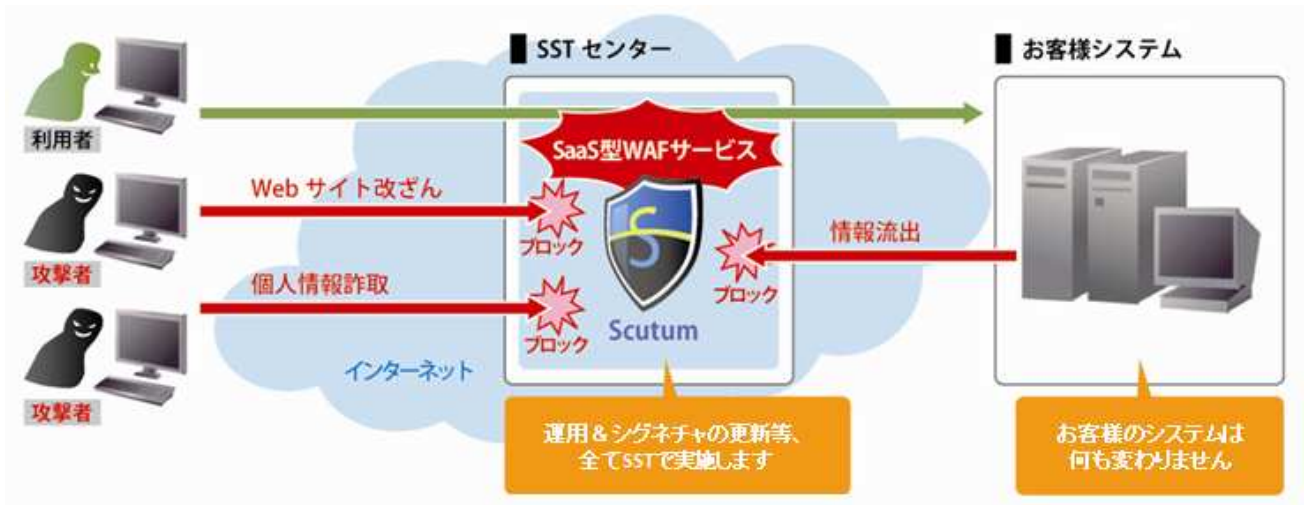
SST センター

お客様システム

利用者

SaaS型WAFサービス

Web サイト改ざん

攻撃者

ブロック

情報流出

ブロック

個人情報詐取

攻撃者

ブロック

Scutum

インターネット

運用＆シグネチャの更新等、全てSSTで実施します

お客様のシステムは何も変わりません